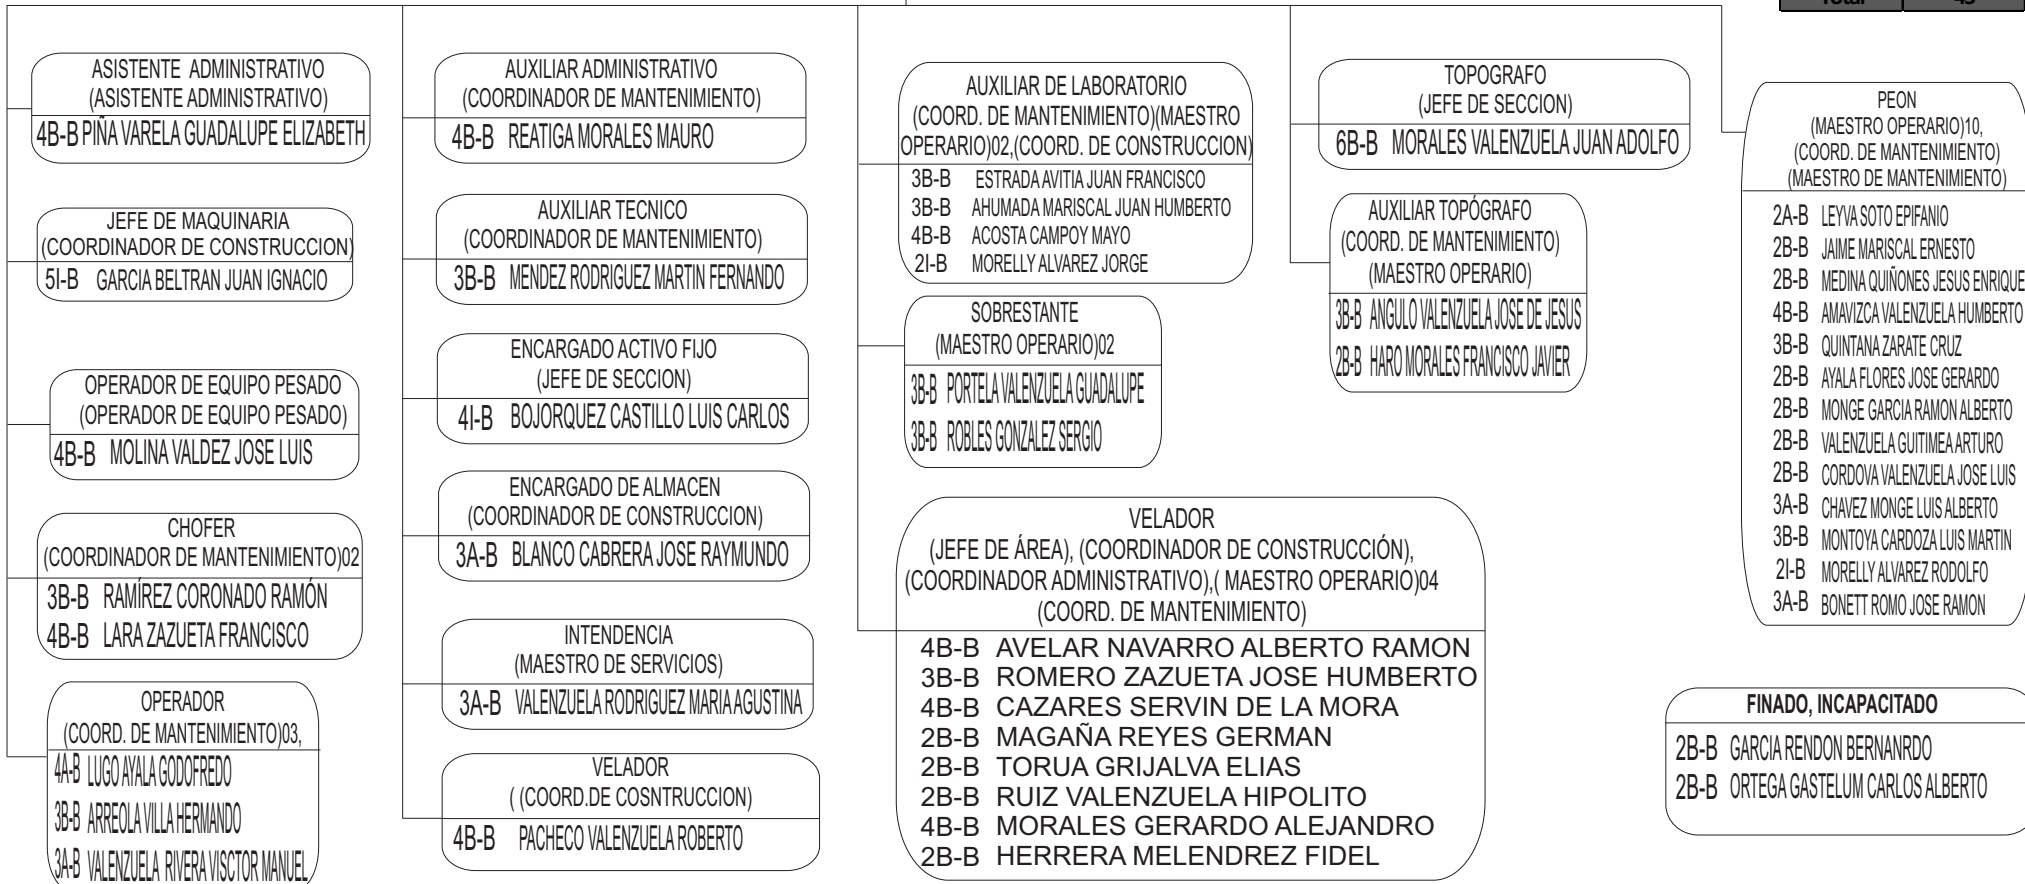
Total | 45

ASISTENTE ADMINISTRATIVO
(ASISTENTE ADMINISTRATIVO)
4B-B PIÑA VARELA GUADALUPE ELIZABETH

JEFE DE MAQUINARIA
(COORDINADOR DE CONSTRUCCION)
5I-B GARCIA BELTRAN JUAN IGNACIO

OPERADOR DE EQUIPO PESADO
(OPERADOR DE EQUIPO PESADO)
4B-B MOLINA VALDEZ JOSE LUIS

CHOFER
(COORDINADOR DE MANTENIMIENTO)02
3B-B RAMÍREZ CORONADO RAMÓN
4B-B LARA ZAZUETA FRANCISCO

OPERADOR
(COORD. DE MANTENIMIENTO)03,
4A-B LUGO AYALA GODOFREDO
3B-B ARREOLA VILLA HERMANDO
3A-B VALENZUELA RIVERA VISCTOR MANUEL

AUXILIAR ADMINISTRATIVO
(COORDINADOR DE MANTENIMIENTO)
4B-B REATIGA MORALES MAURO

AUXILIAR TECNICO
(COORDINADOR DE MANTENIMIENTO)
3B-B MENDEZ RODRIGUEZ MARTIN FERNANDO

ENCARGADO ACTIVO FIJO
(JEFE DE SECCION)
4I-B BOJORQUEZ CASTILLO LUIS CARLOS

ENCARGADO DE ALMACEN
(COORDINADOR DE CONSTRUCCION)
3A-B BLANCO CABRERA JOSE RAYMUNDO

INTENDENCIA
(MAESTRO DE SERVICIOS)
3A-B VALENZUELA RODRIGUEZ MARIA AGUSTINA

VELADOR
( (COORD.DE COSNTRUCCION)
4B-B PACHECO VALENZUELA ROBERTO

AUXILIAR DE LABORATORIO
(COORD. DE MANTENIMIENTO)(MAESTRO OPERARIO)02,(COORD. DE CONSTRUCCION)
3B-B ESTRADA AVITIA JUAN FRANCISCO
3B-B AHUMADA MARISCAL JUAN HUMBERTO
4B-B ACOSTA CAMPOY MAYO
2I-B MORELLY ALVAREZ JORGE

SOBRESTANTE
(MAESTRO OPERARIO)02
3B-B PORTELA VALENZUELA GUADALUPE
3B-B ROBLES GONZALEZ SERGIO

VELADOR
(JEFE DE ÁREA), (COORDINADOR DE CONSTRUCCIÓN), (COORDINADOR ADMINISTRATIVO),( MAESTRO OPERARIO)04
(COORD. DE MANTENIMIENTO)
4B-B AVELAR NAVARRO ALBERTO RAMON
3B-B ROMERO ZAZUETA JOSE HUMBERTO
4B-B CAZARES SERVIN DE LA MORA
2B-B MAGAÑA REYES GERMAN
2B-B TORUA GRIJALVA ELIAS
2B-B RUIZ VALENZUELA HIPOLITO
4B-B MORALES GERARDO ALEJANDRO
2B-B HERRERA MELENDREZ FIDEL

TOPOGRAFO
(JEFE DE SECCION)
6B-B MORALES VALENZUELA JUAN ADOLFO

AUXILIAR TOPÓGRAFO
(COORD. DE MANTENIMIENTO)
(MAESTRO OPERARIO)
3B-B ANGULO VALENZUELA JOSE DE JESUS
2B-B HARO MORALES FRANCISCO JAVIER

PEON
(MAESTRO OPERARIO)10,
(COORD. DE MANTENIMIENTO)
(MAESTRO DE MANTENIMIENTO)
2A-B LEYVA SOTO EPIFANIO
2B-B JAIME MARISCAL ERNESTO
2B-B MEDINA QUIÑONES JESUS ENRIQUE
4B-B AMAVIZCA VALENZUELA HUMBERTO
3B-B QUINTANA ZARATE CRUZ
2B-B AYALA FLORES JOSE GERARDO
2B-B MONGE GARCIA RAMON ALBERTO
2B-B VALENZUELA GUITIMEA ARTURO
2B-B CORDOVA VALENZUELA JOSE LUIS
3A-B CHAVEZ MONGE LUIS ALBERTO
3B-B MONTOYA CARDOZA LUIS MARTIN
2I-B MORELLY ALVAREZ RODOLFO
3A-B BONETT ROMO JOSE RAMON

FINADO, INCAPACITADO
2B-B GARCIA RENDON BERNANRDO
2B-B ORTEGA GASTELUM CARLOS ALBERTO